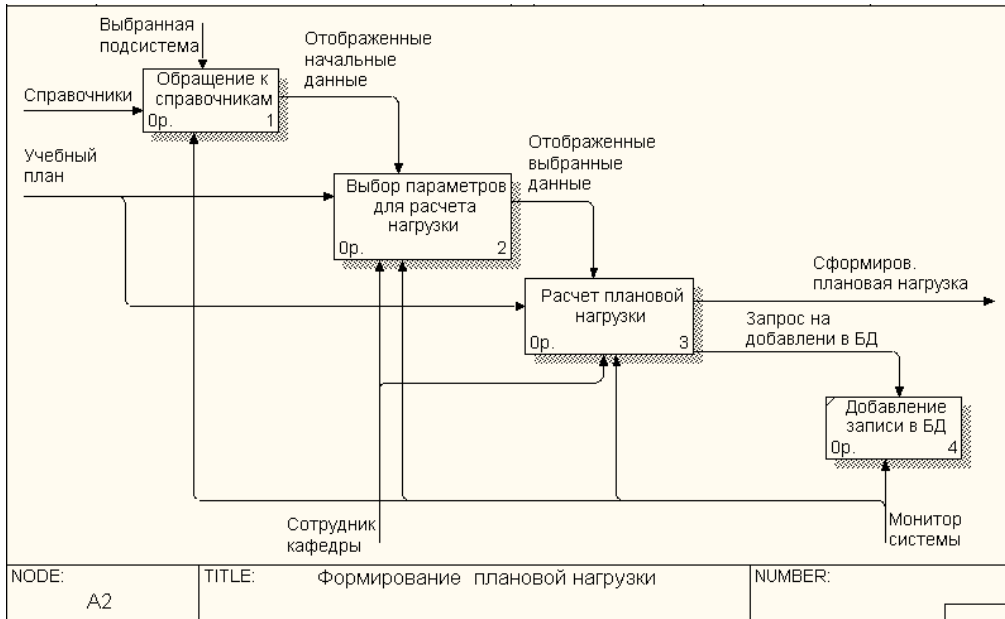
Выбранная подсистема

Отображенные начальные данные

Справочники

Обращение к справочникам
0р. 1

Учебный план

Отображенные выбранные данные

Выбор параметров для расчета нагрузки
0р. 2

Сформиров. плановая нагрузка

Расчет плановой нагрузки
0р. 3

Запрос на добавлени в БД

Добавление записи в БД
0р. 4

Сотрудник кафедры

Монитор системы

| NODE: A2 | TITLE: Формирование плановой нагрузки | NUMBER: |
|---|---|---|